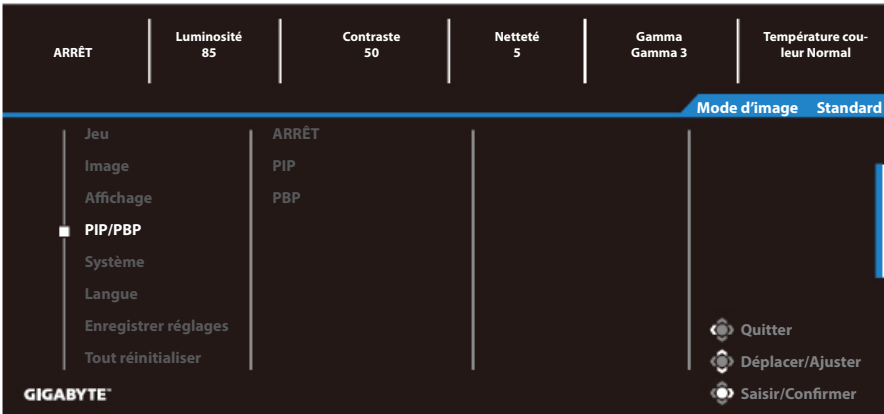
ARRÊT

Luminosité
85

Contraste
50

Netteté
5

Gamma
Gamma 3

Température couleur Normal

Mode d'image Standard

Jeu
Image
Affichage
PIP/PBP
Système
Langue
Enregistrer réglages
Tout réinitialiser

ARRÊT
PIP
PBP

Quitter
Déplacer/Ajuster
Saisir/Confirmer

GIGABYTE™